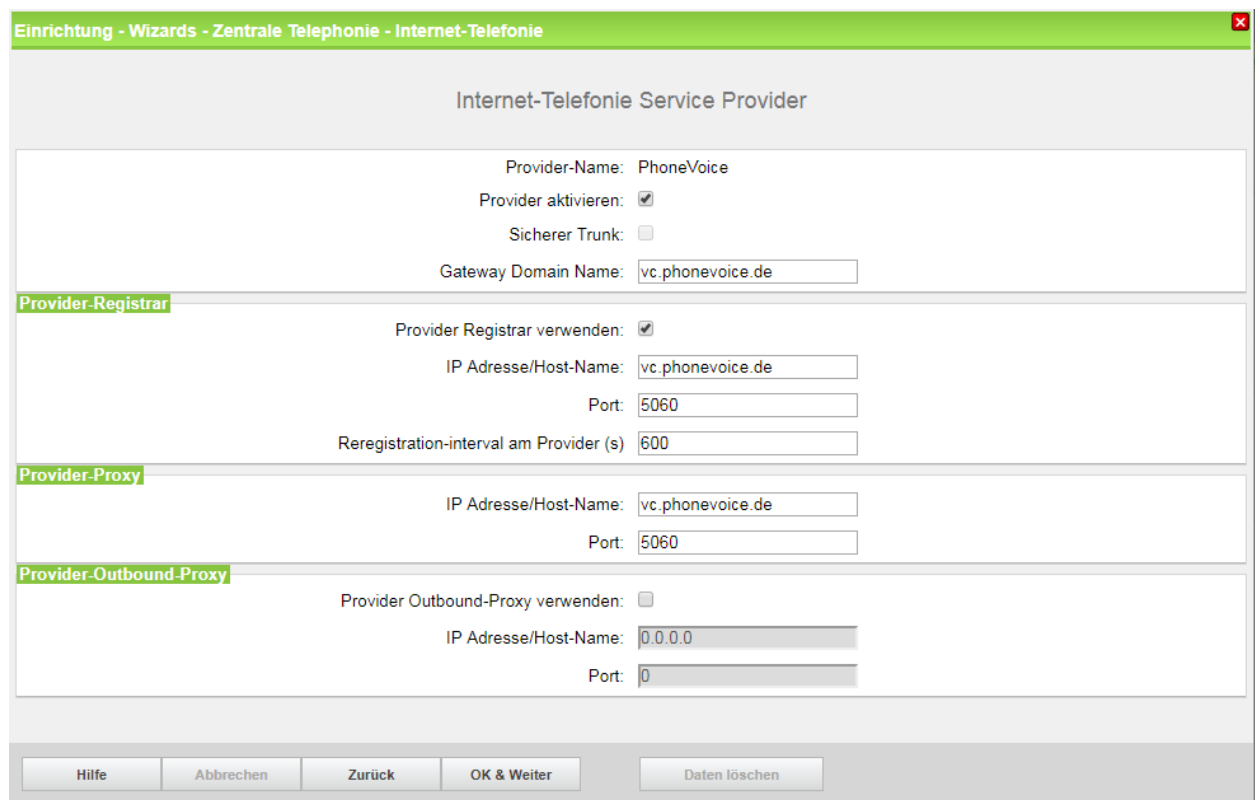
Einrichtung - Wizards - Zentrale Telephonie - Internet-Telefonie

Internet-Telefonie Service Provider

Provider-Name: PhoneVoice
Provider aktivieren:
Sicherer Trunk:
Gateway Domain Name: vc.phonevoice.de

Provider-Registrar
Provider Registrar verwenden:
IP Adresse/Host-Name: vc.phonevoice.de
Port: 5060
Reregistration-interval am Provider (s) 600

Provider-Proxy
IP Adresse/Host-Name: vc.phonevoice.de
Port: 5060

Provider-Outbound-Proxy
Provider Outbound-Proxy verwenden:
IP Adresse/Host-Name: 0.0.0.0
Port: 0

Hilfe Abbrechen Zurück OK & Weiter Daten löschen